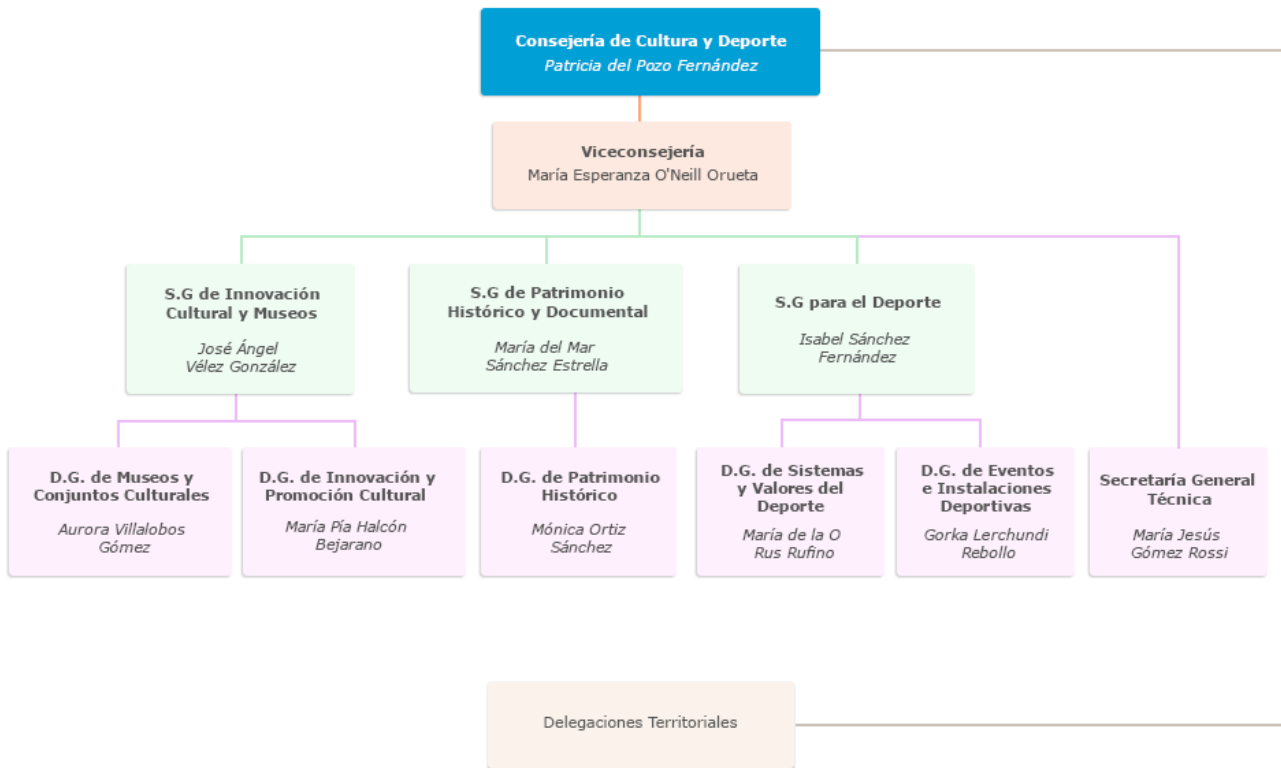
**Consejería de Cultura y Deporte**
*Patricia del Pozo Fernández*

**Viceconsejería**
María Esperanza O'Neill Orueta

**S.G de Innovación Cultural y Museos**
*José Ángel Vélez González*

**S.G de Patrimonio Histórico y Documental**
*María del Mar Sánchez Estrella*

**S.G para el Deporte**
*Isabel Sánchez Fernández*

**D.G. de Museos y Conjuntos Culturales**
*Aurora Villalobos Gómez*

**D.G. de Innovación y Promoción Cultural**
*María Pía Halcón Bejarano*

**D.G. de Patrimonio Histórico**
*Mónica Ortiz Sánchez*

**D.G. de Sistemas y Valores del Deporte**
*María de la O Rus Rufino*

**D.G. de Eventos e Instalaciones Deportivas**
*Gorka Lerchundi Rebollo*

**Secretaría General Técnica**
*María Jesús Gómez Rossi*

Delegaciones Territoriales